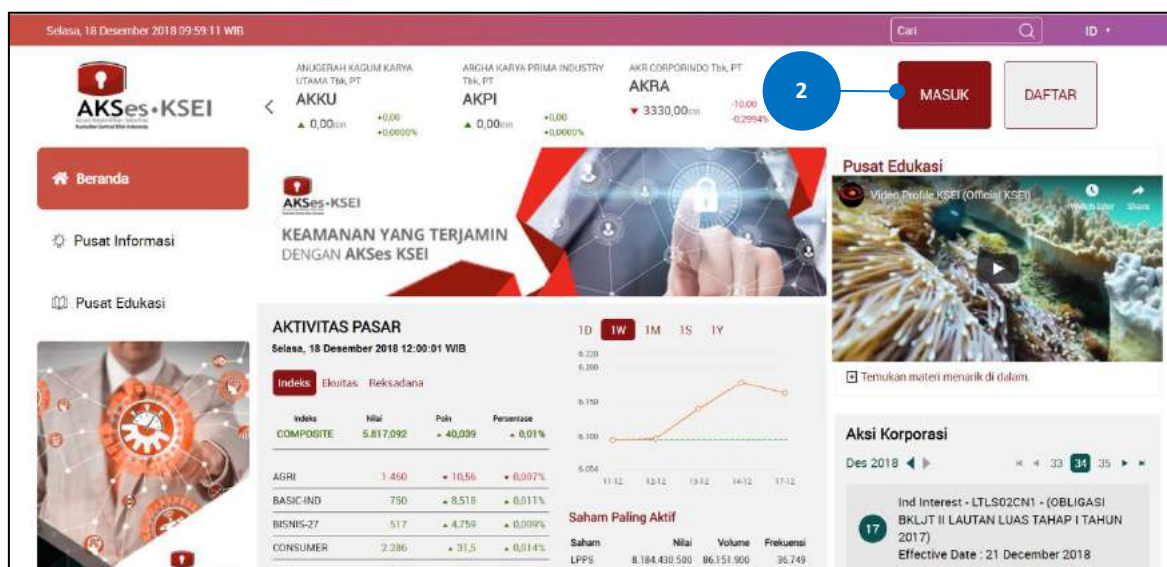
Selasa, 18 Desember 2018 09:59:11 WIB

Cari

ID

AKSes·KSEI

ANUGERAH KAGUM KARYA UTAMA Tbk, PT
AKKU
▲ 0,00
+0,00
+0,0000%

ARGHA KARYA PRIMA INDUSTRY Tbk, PT
AKPI
▲ 0,00
+0,00
+0,0000%

AKR CORPORINDO Tbk, PT
AKRA
▼ 3330,00
-10,00
-0,2994%

2

MASUK

DAFTAR

Beranda

Pusat Informasi

Pusat Edukasi

AKSes·KSEI

KEAMANAN YANG TERJAMIN
DENGAN AKSes KSEI

Pusat Edukasi

Video Profile KSEI (Official KSEI)

Watch later

Share

Temukan materi menarik di dalam.

AKTIVITAS PASAR

Selasa, 18 Desember 2018 12:00:01 WIB

Indeks Ekuitas Reksadana

| Indeks | Nilai | Poin | Persentase |
|---|---|---|---|
| COMPOSITE | 5.817,092 | ▲ 40,039 | ▲ 0,01% |
| AGRI | 1.460 | ▼ 10,56 | ▼ 0,007% |
| BASIC-IND | 750 | ▲ 8,518 | ▲ 0,011% |
| BISNIS-27 | 517 | ▲ 4,759 | ▲ 0,009% |
| CONSUMER | 2.286 | ▲ 31,5 | ▲ 0,014% |

1D 1W 1M 1S 1Y

6.220
6.200
6.150
6.100
6.054

11-12 12-12 13-12 14-12 17-12

Saham Paling Aktif

| Saham | Nilai | Volume | Frekuensi |
|---|---|---|---|
| LPPS | 8.184.430.500 | 86.151.900 | 36.749 |

Aksi Korporasi

Des 2018

33 34 35

17

Ind Interest - LTLS02CN1 - (OBLIGASI BKLJT II LAUTAN LUAS TAHAP I TAHUN 2017)
Effective Date : 21 December 2018